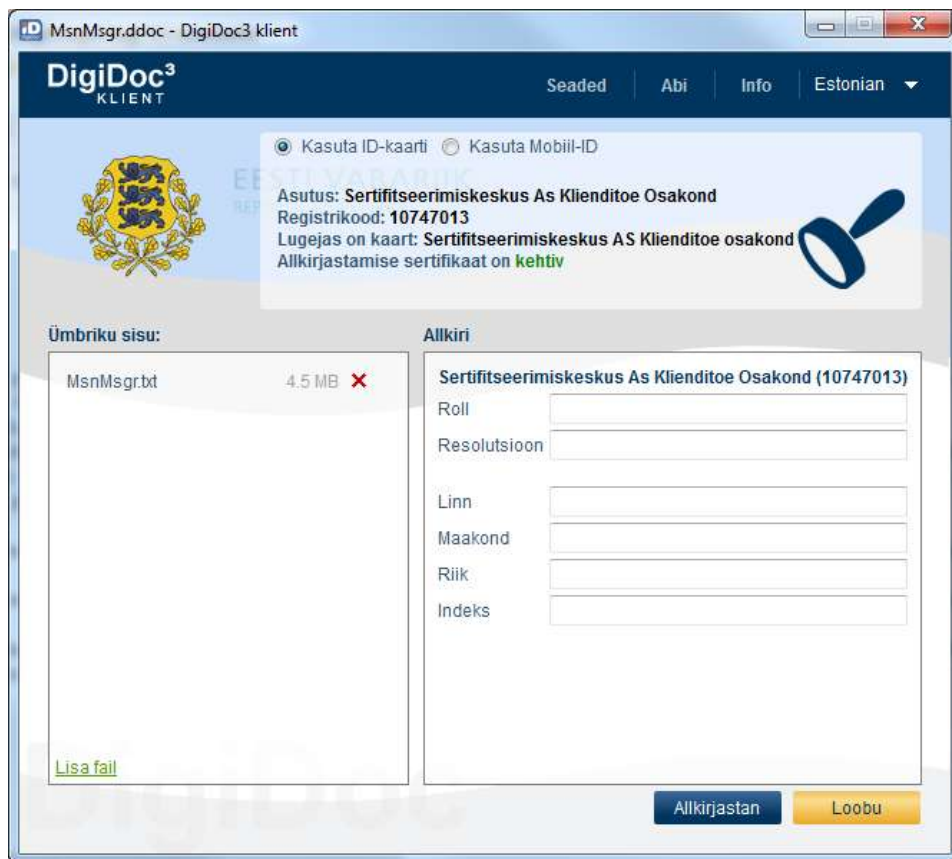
MsnMsgr.ddoc - DigiDoc3 klient

DigiDoc³ KLIENT

Seaded | Abi | Info | Estonian

EESTI VABARIIK

Kasuta ID-kaarti  Kasuta Mobiil-ID

Asutus: Sertifitseerimiskeskus As Klienditoe Osakond
Registrikood: 10747013
Lugejas on kaart: Sertifitseerimiskeskus AS Klienditoe osakond
Allkirjastamise sertifikaat on kehtiv

Ümbriku sisu:

MsnMsgr.txt 4.5 MB

Lisa fail

Allkiri

Sertifitseerimiskeskus As Klienditoe Osakond (10747013)

Roll
Resolutsioon
Linn
Maakond
Riik
Indeks

Allkirjastan  Loobu